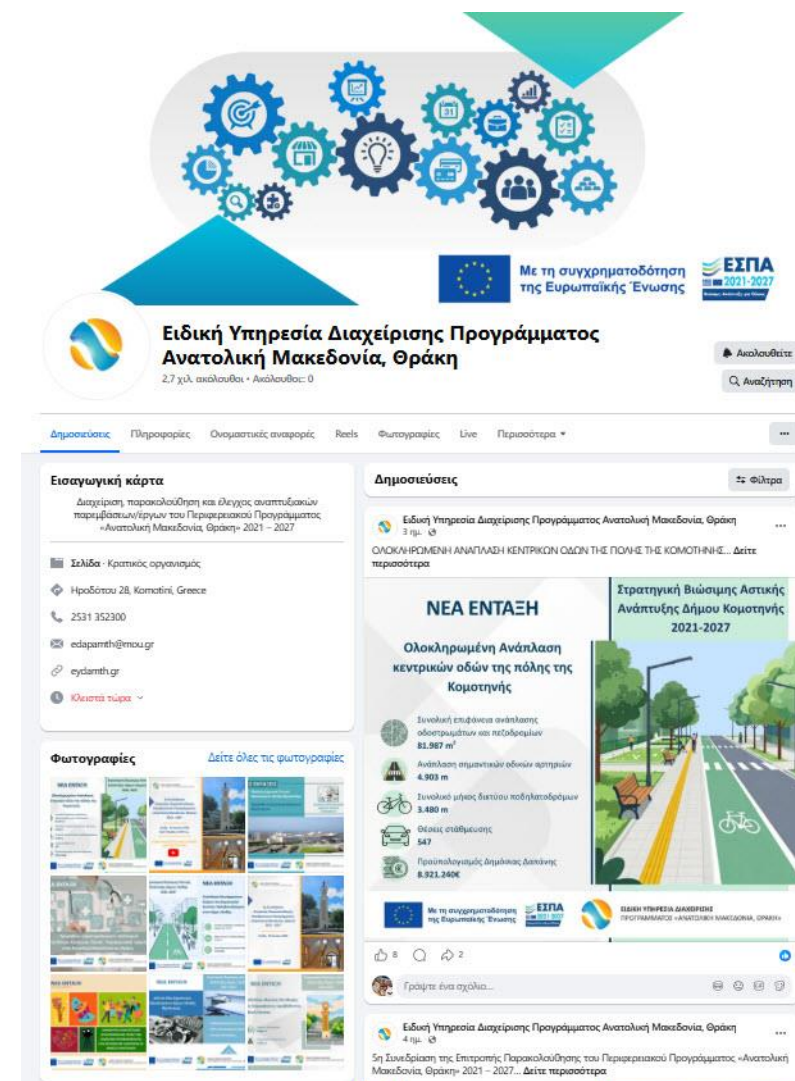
Με τη συγχρηματοδότηση της Ευρωπαϊκής Ένωσης

ΕΣΠΑ 2021-2027

Ειδική Υπηρεσία Διαχείρισης Προγράμματος Ανατολική Μακεδονία, Θράκη

2,7 χιλ. ακόλουθοι • Ακολουθείτε: 0

Ακολουθείτε

Αναζήτηση

Δημοσιεύσεις Πληροφορίες Ονομαστικές αναφορές Reels Φωτογραφίες Live Περισσότερα ▾

...

Εισαγωγική κάρτα

Διαχείριση, παρακολούθηση και έλεγχος αναπτυξιακών παρεμβάσεων/έργων του Περιφερειακού Προγράμματος «Ανατολική Μακεδονία, Θράκη» 2021 – 2027

Σελίδα · Κρατικός οργανισμός

Ηροδότου 28, Komotini, Greece

2531 352300

edapamth@mou.gr

eydamth.gr

Κλειστά τώρα ⌄

Φωτογραφίες

Δείτε όλες τις φωτογραφίες

Δημοσιεύσεις

Φίλτρα

Ειδική Υπηρεσία Διαχείρισης Προγράμματος Ανατολική Μακεδονία, Θράκη

3 ημ.

ΟΛΟΚΛΗΡΩΜΕΝΗ ΑΝΑΠΛΑΣΗ ΚΕΝΤΡΙΚΩΝ ΟΔΩΝ ΤΗΣ ΠΟΛΗΣ ΤΗΣ ΚΟΜΟΤΗΝΗΣ... Δείτε περισσότερα

ΝΕΑ ΕΝΤΑΞΗ

Ολοκληρωμένη Ανάπλαση κεντρικών οδών της πόλης της Κομοτηνής

Συνολική επιφάνεια ανάπλασης οδοστρωμάτων και πεζοδρομίων 81.987 $m^2$

Ανάπλαση σημαντικών οδικών αρτηριών 4.903 m

Συνολικό μήκος δικτύου ποδηλατοδρόμων 3.480 m

Θέσεις στάθμευσης 547

Προϋπολογισμός Δημόσιας Δαπάνης 8.921.240€

Στρατηγική Βιώσιμης Αστικής Ανάπτυξης Δήμου Κομοτηνής 2021-2027

Με τη συγχρηματοδότηση της Ευρωπαϊκής Ένωσης

ΕΣΠΑ 2021-2027

ΕΙΔΙΚΗ ΥΠΗΡΕΣΙΑ ΔΙΑΧΕΙΡΙΣΗΣ ΠΡΟΓΡΑΜΜΑΤΟΣ «ΑΝΑΤΟΛΙΚΗ ΜΑΚΕΔΟΝΙΑ, ΘΡΑΚΗ»

8 2

Γράψτε ένα σχόλιο...

Ειδική Υπηρεσία Διαχείρισης Προγράμματος Ανατολική Μακεδονία, Θράκη

4 ημ.

5η Συνεδρίαση της Επιτροπής Παρακολούθησης του Περιφερειακού Προγράμματος «Ανατολική Μακεδονία, Θράκη» 2021 – 2027... Δείτε περισσότερα